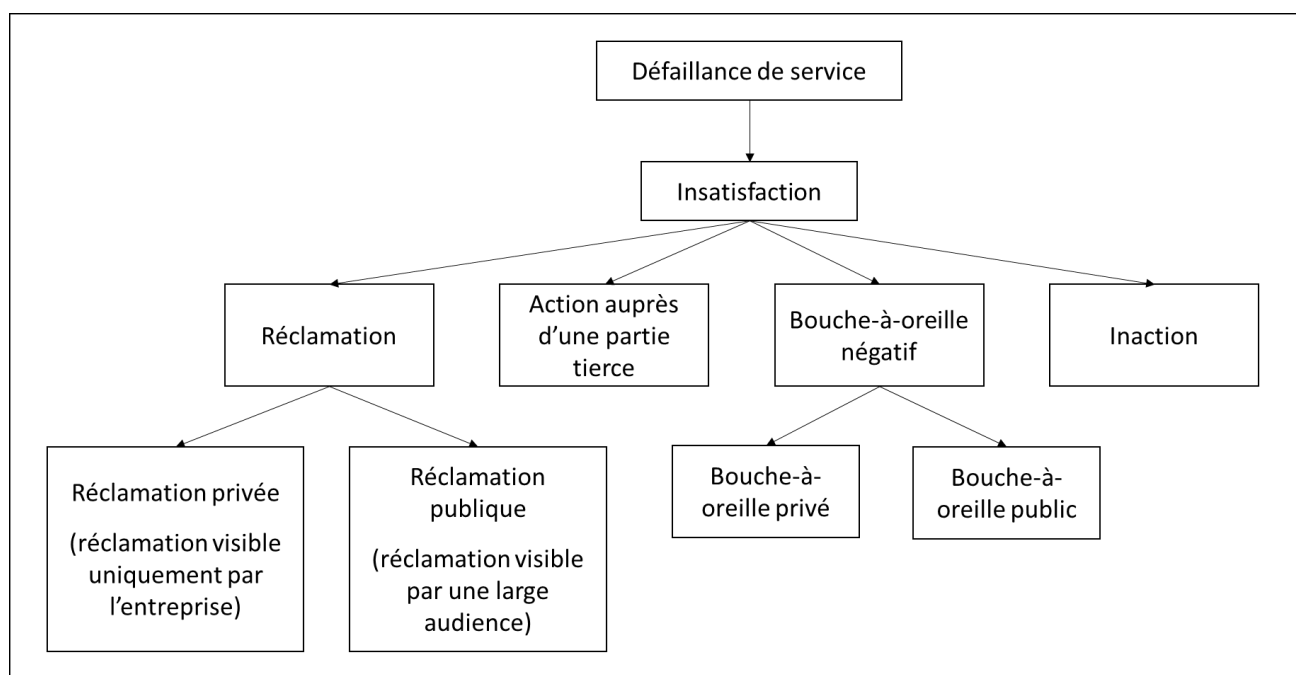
Défaillance de service

Insatisfaction

Réclamation

Action auprès d'une partie tierce

Bouche-à-oreille négatif

Inaction

Réclamation privée

(réclamation visible uniquement par l'entreprise)

Réclamation publique

(réclamation visible par une large audience)

Bouche-à-oreille privé

Bouche-à-oreille public